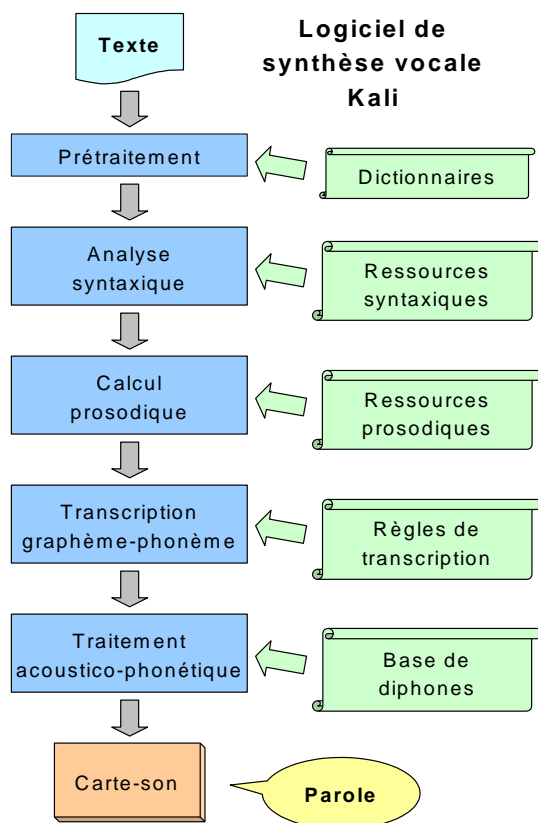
Texte

Logiciel de synthèse vocale Kali

Prétraitement

Dictionnaires

Analyse syntaxique

Ressources syntaxiques

Calcul prosodique

Ressources prosodiques

Transcription graphème-phonème

Règles de transcription

Traitement acoustico-phonétique

Base de diphones

Carte-son

Parole